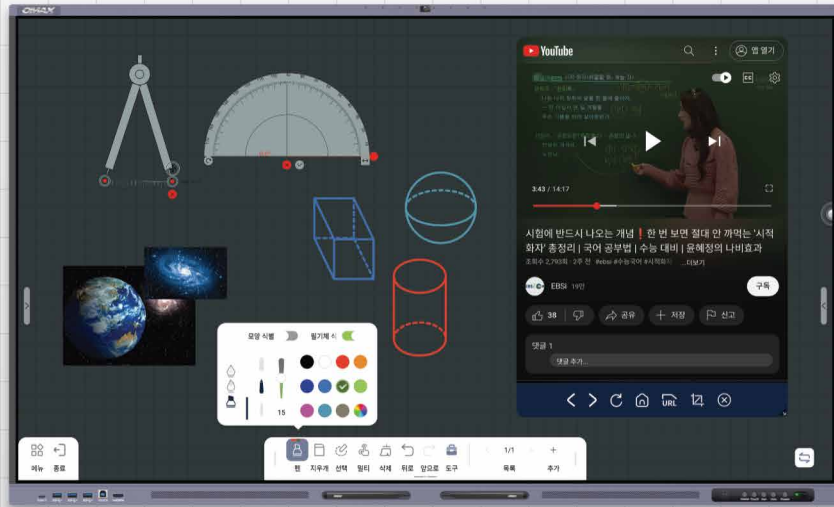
OHAX

YouTube

앱 열기

3:43 / 14:17

시험에 반드시 나오는 개념❗한 번 보면 절대 안 까먹는 '시적 화자' 총정리 | 국어 공부법 | 수능 대비 | 윤혜정의 나비효과

조회수 2,793회 · 2주 전 #ebsi #수능국어 #시적화자 ...더보기

EBSi 19만

구독

38

공유

저장

신고

댓글 1

댓글 추가...

URL

모양 식별

필기체 식

15

메뉴 종료

펜 지우개 선택 필터 삭제 뒤로 앞으로 도구

1/1

목록 추가